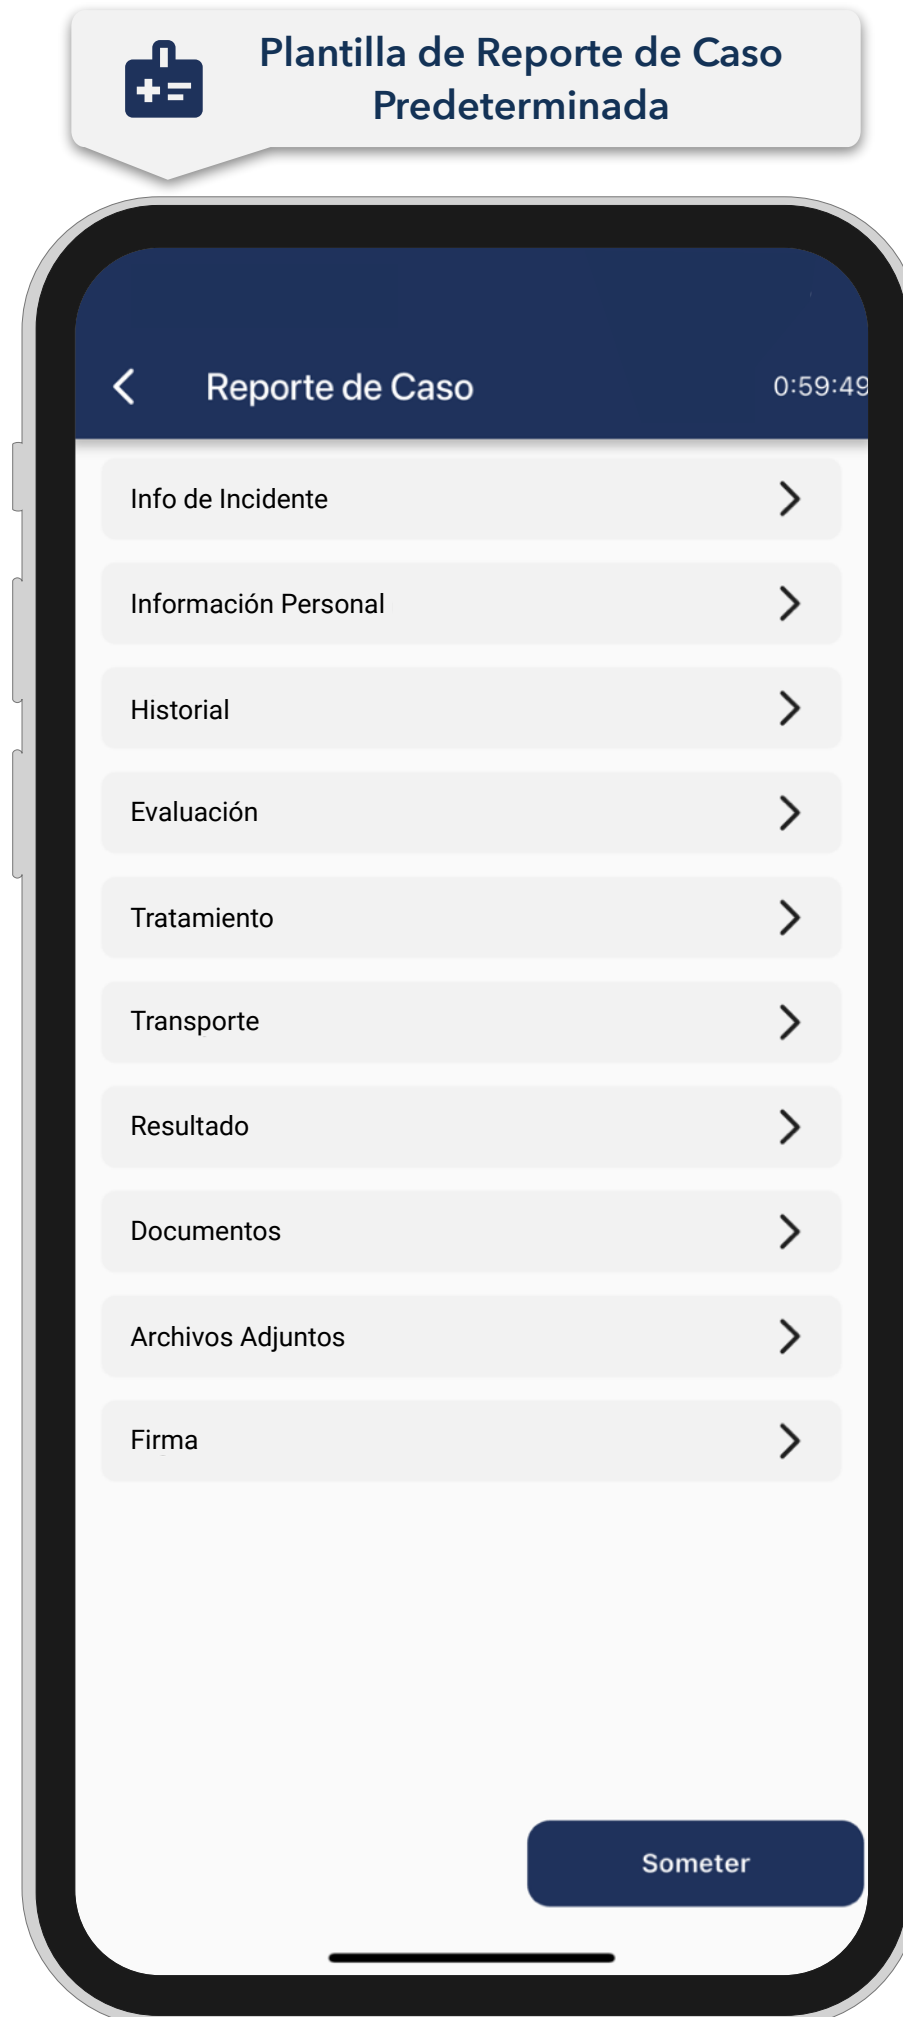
Plantilla de Reporte de Caso Predeterminada

Reporte de Caso

0:59:49

Info de Incidente

Información Personal

Historial

Evaluación

Tratamiento

Transporte

Resultado

Documentos

Archivos Adjuntos

Firma

Someter